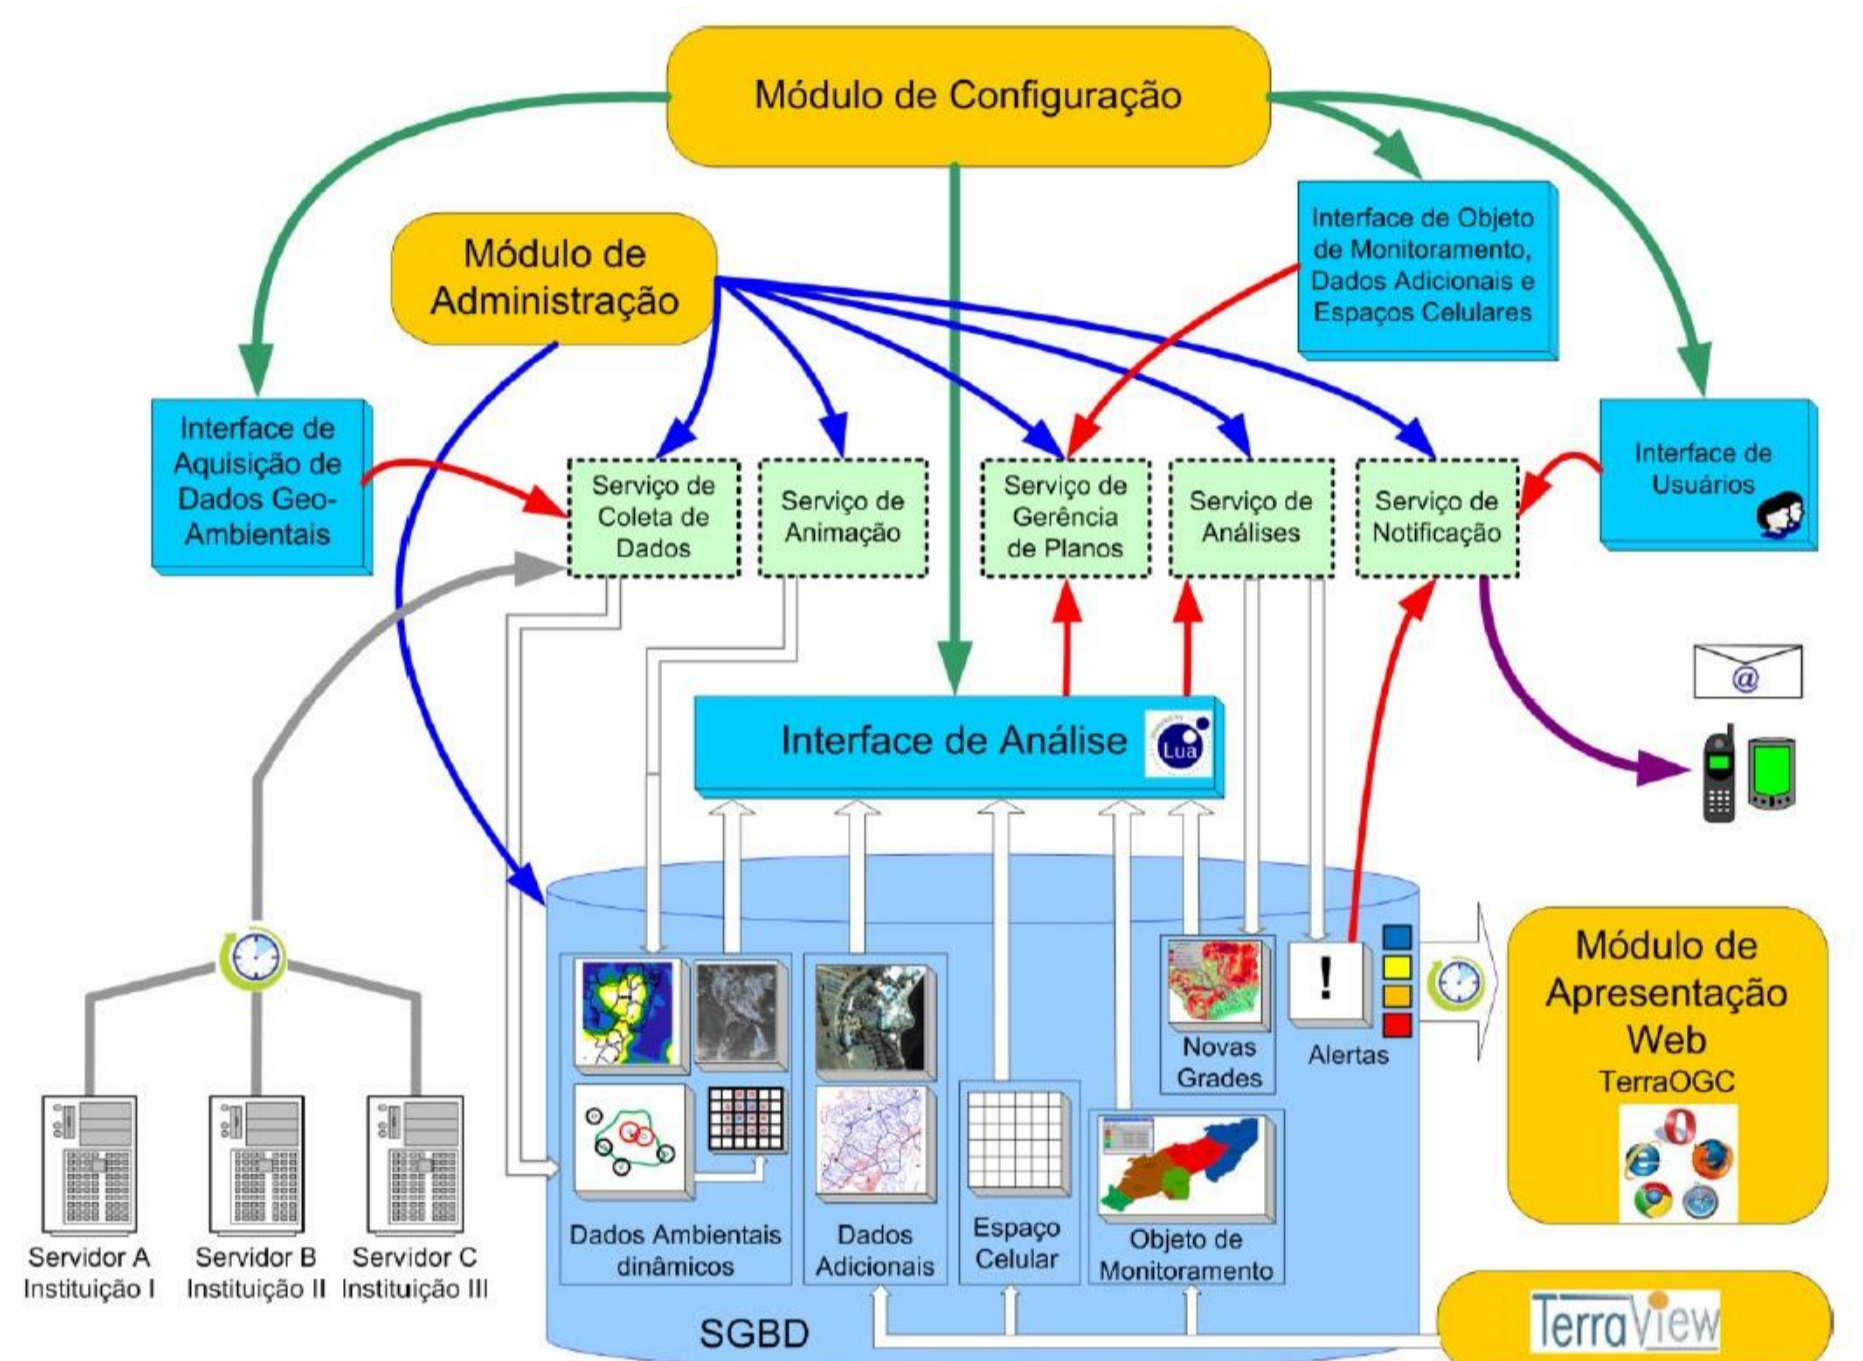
Módulo de Configuração

Módulo de Administração

Interface de Objeto de Monitoramento, Dados Adicionais e Espaços Celulares

Interface de Aquisição de Dados Geo-Ambientais

Serviço de Coleta de Dados

Serviço de Animação

Serviço de Gerência de Planos

Serviço de Análises

Serviço de Notificação

Interface de Usuários

Interface de Análise

Lua

@

Servidor A Instituição I

Servidor B Instituição II

Servidor C Instituição III

Dados Ambientais dinâmicos

Dados Adicionais

Espaço Celular

Objeto de Monitoramento

Novas Grades

!

Alertas

Módulo de Apresentação Web

TerraOGC

SGBD

TerraView